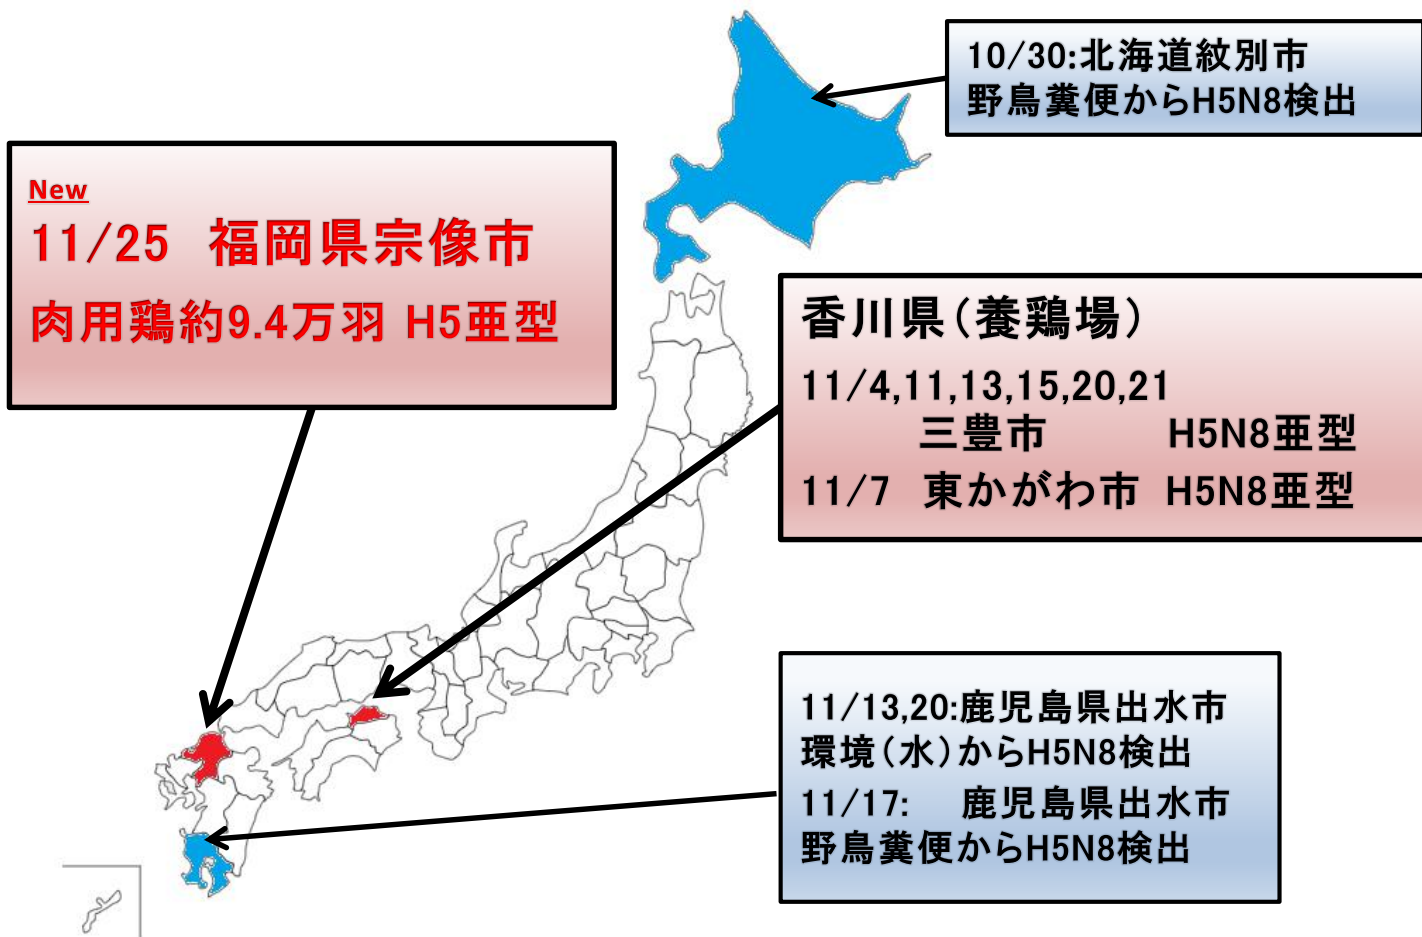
10/30:北海道紋別市
野鳥糞便からH5N8検出

New
11/25 福岡県宗像市
肉用鶏約9.4万羽 H5亜型

香川県（養鶏場）
11/4,11,13,15,20,21
三豊市 H5N8亜型
11/7 東かがわ市 H5N8亜型

11/13,20:鹿児島県出水市
環境（水）からH5N8検出
11/17: 鹿児島県出水市
野鳥糞便からH5N8検出